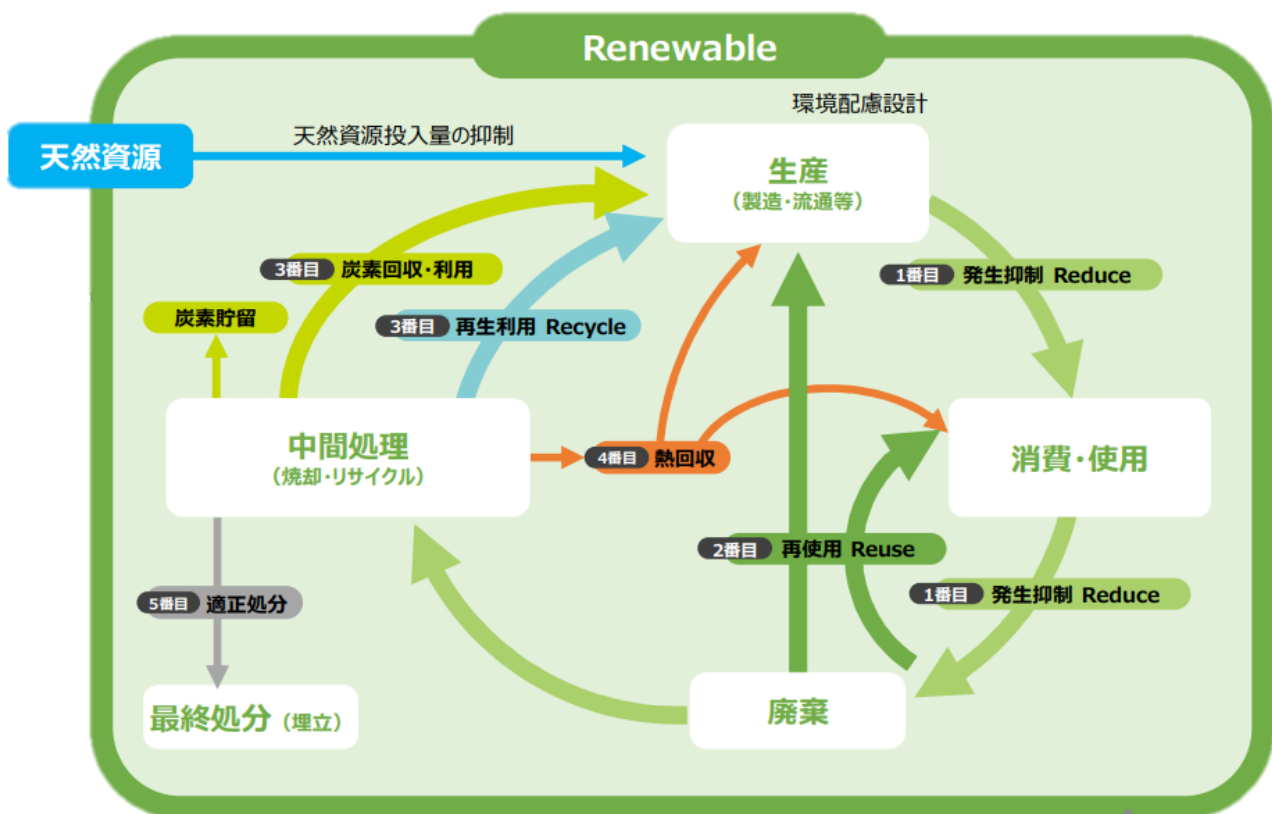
Renewable

天然資源

天然資源投入量の抑制

環境配慮設計

生産
（製造・流通等）

1番目 発生抑制 Reduce

3番目 炭素回収・利用

炭素貯留

3番目 再生利用 Recycle

中間処理
（焼却・リサイクル）

4番目 熱回収

消費・使用

2番目 再使用 Reuse

1番目 発生抑制 Reduce

5番目 適正処分

最終処分（埋立）

廃棄